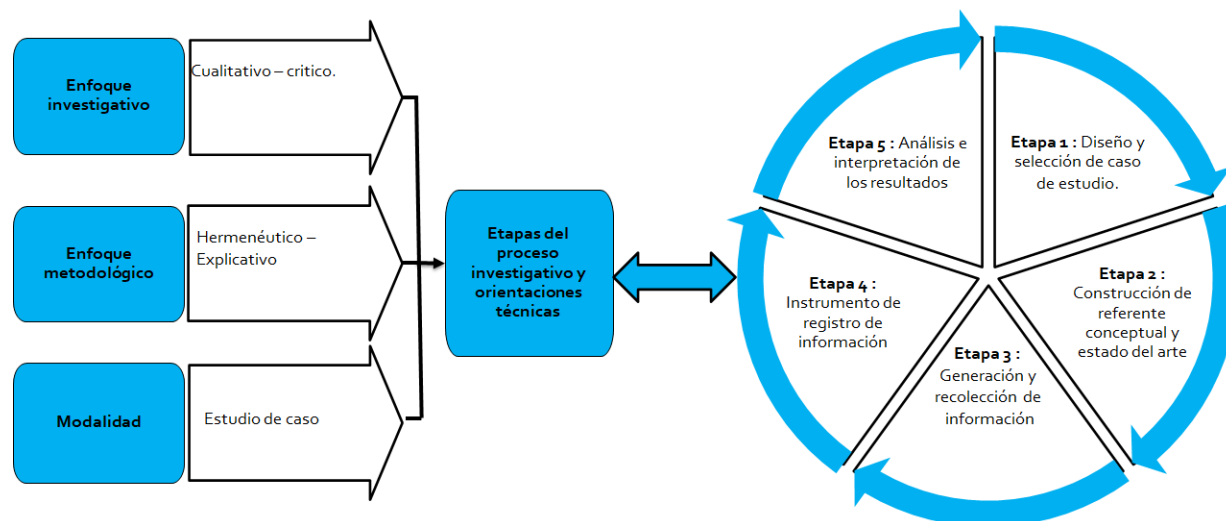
Enfoque investigativo

Cualitativo – critico.

Enfoque metodológico

Hermenéutico – Explicativo

Modalidad

Estudio de caso

Etapas del proceso investigativo y orientaciones técnicas

**Etapa 1 :** Diseño y selección de caso de estudio.

**Etapa 2 :** Construcción de referente conceptual y estado del arte

**Etapa 3 :** Generación y recolección de información

**Etapa 4 :** Instrumento de registro de información

**Etapa 5 :** Análisis e interpretación de los resultados